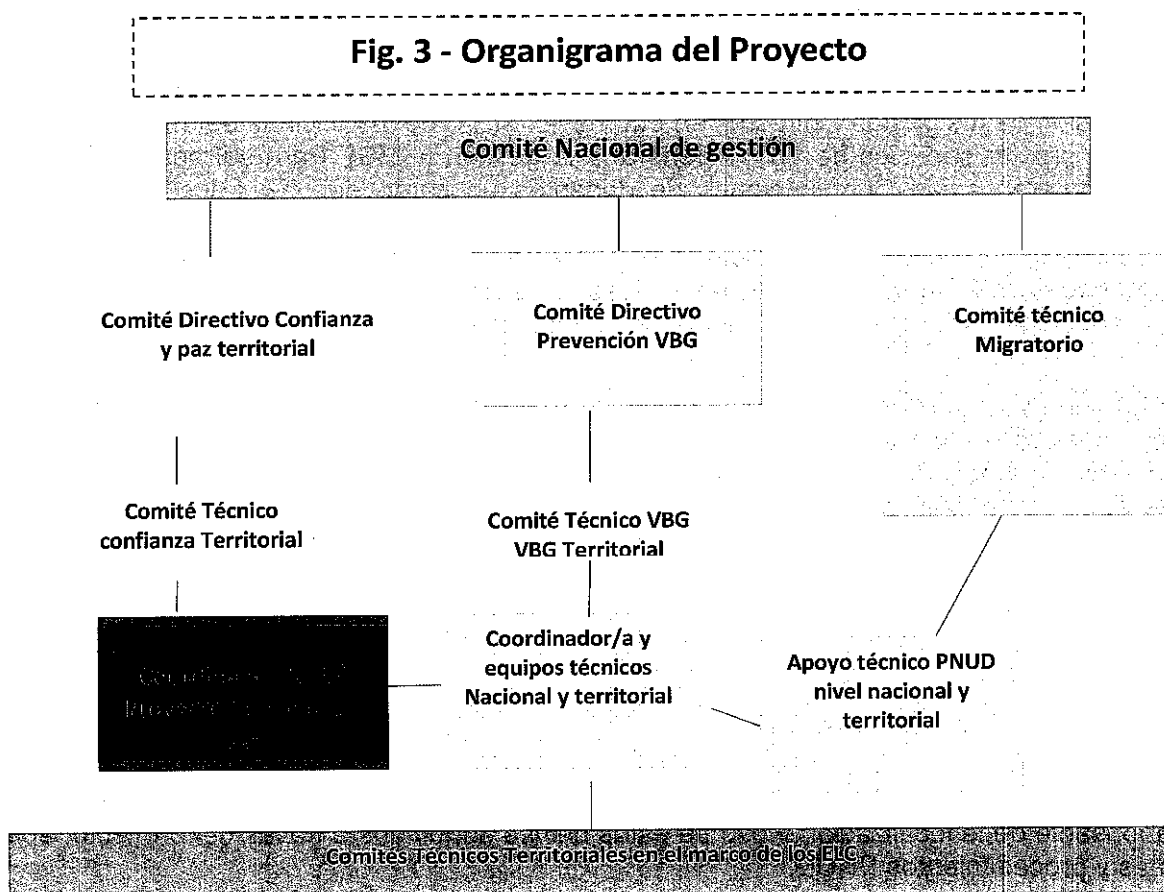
Fig. 3 - Organigrama del Proyecto

Comité Nacional de gestión

Comité Directivo Confianza y paz territorial

Comité Directivo Prevención VBG

Comité técnico Migratorio

Comité Técnico confianza Territorial

Comité Técnico VBG VBG Territorial

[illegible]

Coordinador/a y equipos técnicos Nacional y territorial

Apoyo técnico PNUD nivel nacional y territorial

Comités Técnicos Territoriales en el marco de los ELC